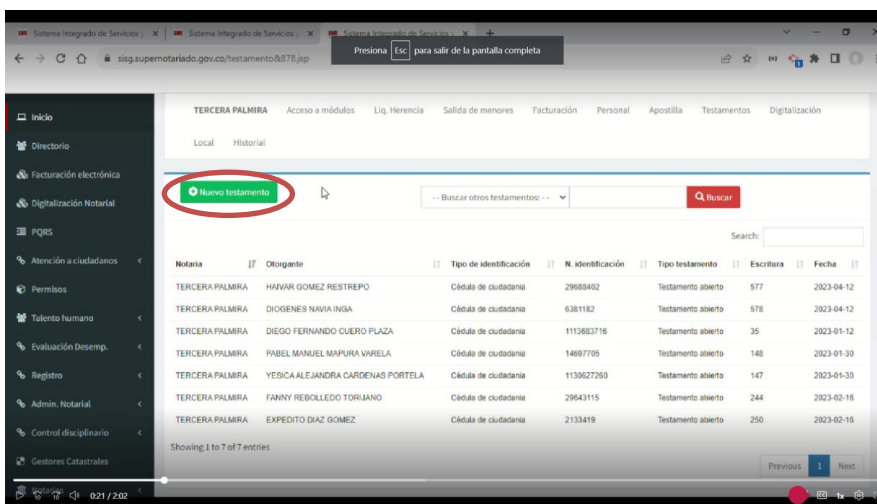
Sistema Integrado de Servicios | Sistema Integrado de Servicios | Sistema Integrado de Servicios

sisg.supernotariado.gov.co/testamento&878.jsp

Presiona Esc para salir de la pantalla completa

Inicio
Directorio
Facturación electrónica
Digitalización Notarial
PQRS
Atención a ciudadanos
Permisos
Talento humano
Evaluación Desemp.
Registro
Admin. Notarial
Control disciplinario
Gestores Catastrales
Notarias

TERCERA PALMIRA   Acceso a módulos   Liq. Herencia   Salida de menores   Facturación   Personal   Apostilla   Testamentos   Digitalización

Local   Historial

Nuevo testamento

-- Buscar otros testamentos: --

Buscar

Search:

| Notaria | Otorgante | Tipo de identificación | N. identificación | Tipo testamento | Escritura | Fecha |
|---|---|---|---|---|---|---|
| TERCERA PALMIRA | HAIVAR GOMEZ RESTREPO | Cédula de ciudadanía | 29688402 | Testamento abierto | 577 | 2023-04-12 |
| TERCERA PALMIRA | DIOGENES NAVIA INGA | Cédula de ciudadanía | 6381182 | Testamento abierto | 578 | 2023-04-12 |
| TERCERA PALMIRA | DIEGO FERNANDO CUERO PLAZA | Cédula de ciudadanía | 1113683716 | Testamento abierto | 35 | 2023-01-12 |
| TERCERA PALMIRA | PABEL MANUEL MAPURA VARELA | Cédula de ciudadanía | 14697705 | Testamento abierto | 148 | 2023-01-30 |
| TERCERA PALMIRA | YESICA ALEJANDRA CARDENAS PORTELA | Cédula de ciudadanía | 1130627260 | Testamento abierto | 147 | 2023-01-30 |
| TERCERA PALMIRA | FANNY REBOLLEDO TORIJANO | Cédula de ciudadanía | 29643115 | Testamento abierto | 244 | 2023-02-16 |
| TERCERA PALMIRA | EXPEDITO DIAZ GOMEZ | Cédula de ciudadanía | 2133419 | Testamento abierto | 250 | 2023-02-16 |

Showing 1 to 7 of 7 entries

Previous 1 Next

0:21 / 2:02   1x